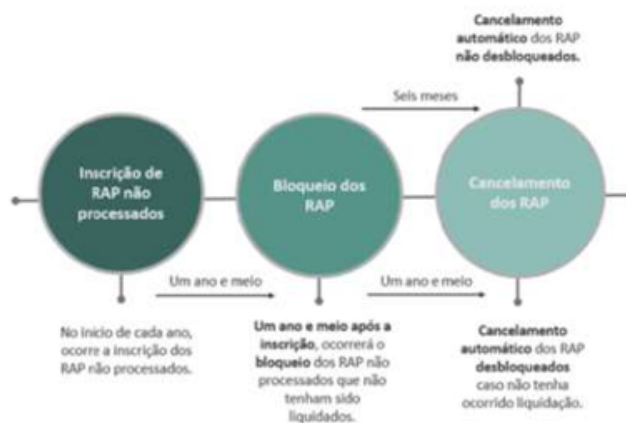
Cancelamento automático dos RAP não desbloqueados.

Seis meses

Inscrição de RAP não processados

Bloqueio dos RAP

Cancelamento dos RAP

Um ano e meio

Um ano e meio

No início de cada ano, ocorre a inscrição dos RAP não processados.

Um ano e meio após a inscrição, ocorrerá o bloqueio dos RAP não processados que não tenham sido liquidados.

Cancelamento automático dos RAP desbloqueados caso não tenha ocorrido liquidação.